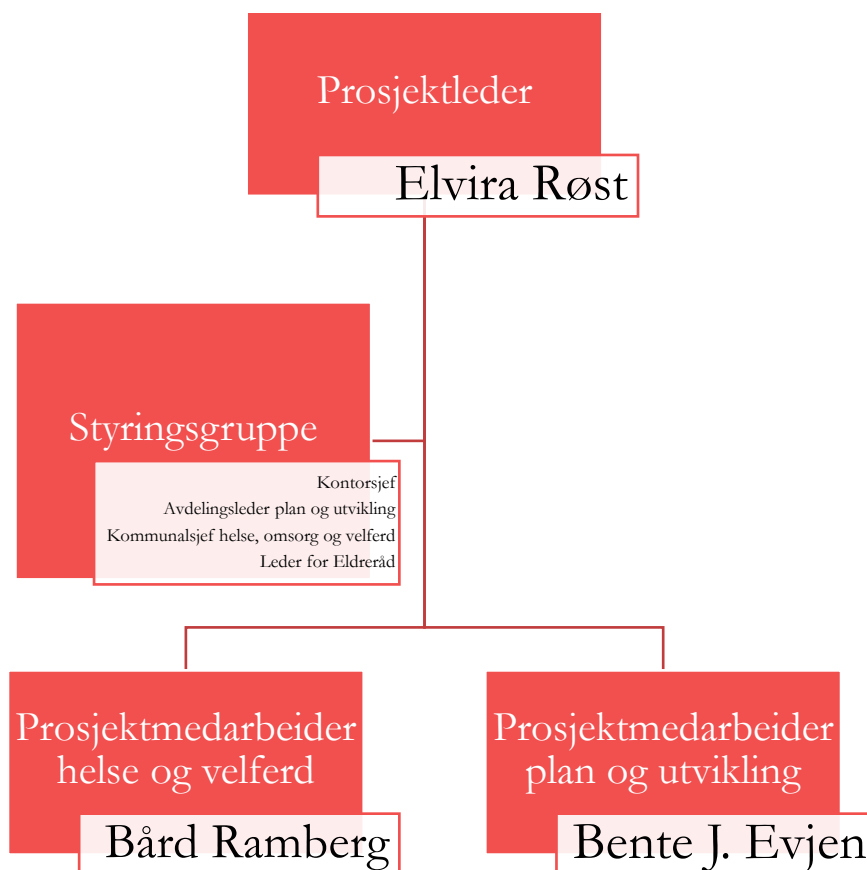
Prosjektleder

Elvira Røst

Styringsgruppe

Kontorsjef
Avdelingsleder plan og utvikling
Kommunalsjef helse, omsorg og velferd
Leder for Eldreråd

Prosjektmedarbeider helse og velferd

Bård Ramberg

Prosjektmedarbeider plan og utvikling

Bente J. Evjen